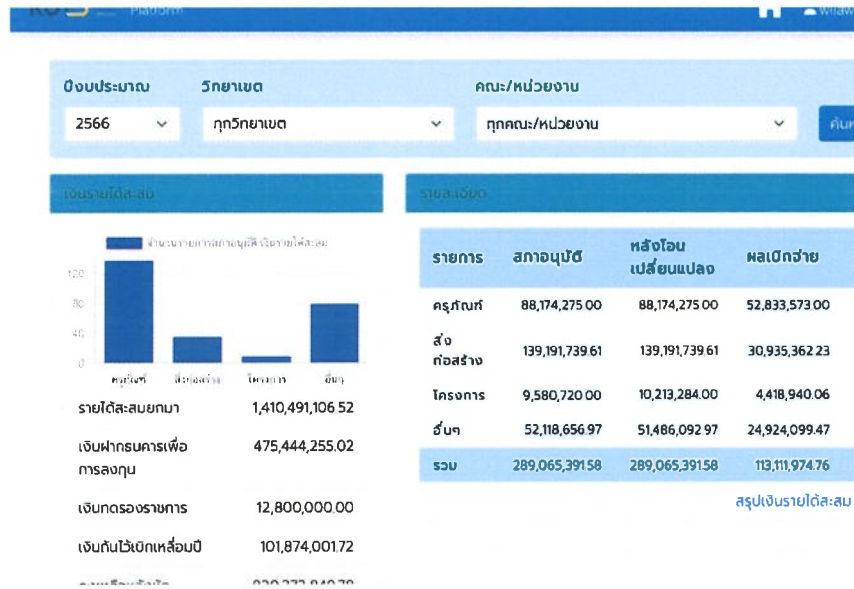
Platform

ปีงบประมาณ
2566

วิทยาเขต
ทุกวิทยาเขต

คณะ/หน่วยงาน
ทุกคณะ/หน่วยงาน

ค้นห

เงินรายได้สะสม

จำนวนรายการสภาอนุมัติ เงินรายได้สะสม

120
80
40
0

ครุภัณฑ์ สิ่งก่อสร้าง โครงการ อื่นๆ

| รายได้สะสมยกมา | 1,410,491,106.52 |
|---|---|
| เงินฝากธนคารเพื่อการลงทุน | 475,444,255.02 |
| เงินทดรองราชการ | 12,800,000.00 |
| เงินกันไว้เบิกเหลื่อมปี | 101,874,001.72 |
| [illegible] | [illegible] |

รายละเอียด

| รายการ | สภาอนุมัติ | หลังโอนเปลี่ยนแปลง | ผลเบิกจ่าย |
|---|---|---|---|
| ครุภัณฑ์ | 88,174,275.00 | 88,174,275.00 | 52,833,573.00 |
| สิ่งก่อสร้าง | 139,191,739.61 | 139,191,739.61 | 30,935,362.23 |
| โครงการ | 9,580,720.00 | 10,213,284.00 | 4,418,940.06 |
| อื่นๆ | 52,118,656.97 | 51,486,092.97 | 24,924,099.47 |
| รวม | 289,065,391.58 | 289,065,391.58 | 113,111,974.76 |

สรุปเงินรายได้สะสม